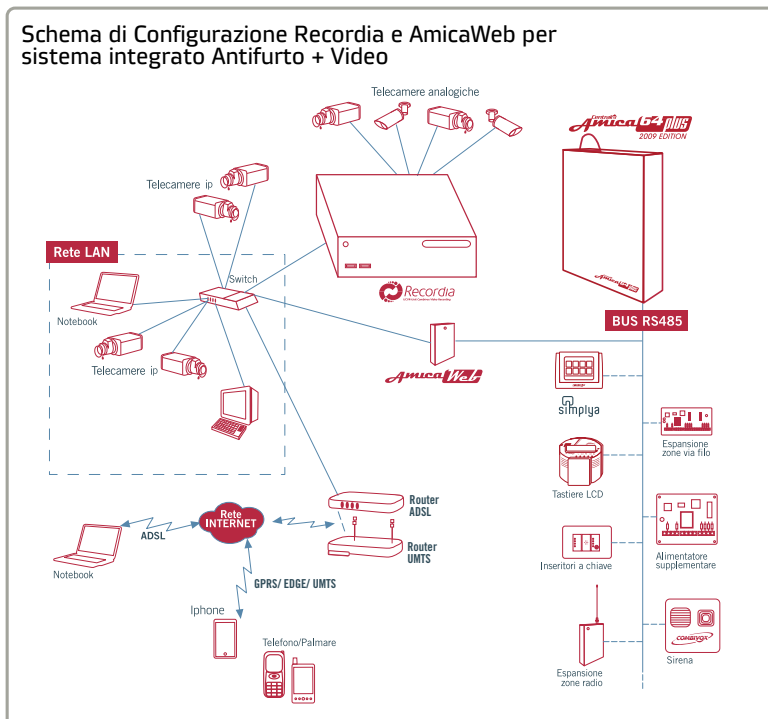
Schema di Configurazione Recordia e AmicaWeb per sistema integrato Antifurto + Video

Telecamere analogiche

Centrale Amica 64 PLUS 2009 EDITION

Telecamere ip

Rete LAN

Switch

Recordia

Notebook

Telecamere ip

BUS RS485

AmicaWeb

simplya

Espansione zone via filo

Tastiere LCD

Router ADSL

Rete INTERNET

ADSL

Router UMTS

Alimentatore supplementare

Notebook

Inseritori a chiave

GPRS/ EDGE/ UMTS

Iphone

Telefono/Palmare

Espansione zone radio

Sirena

COMBIVOX